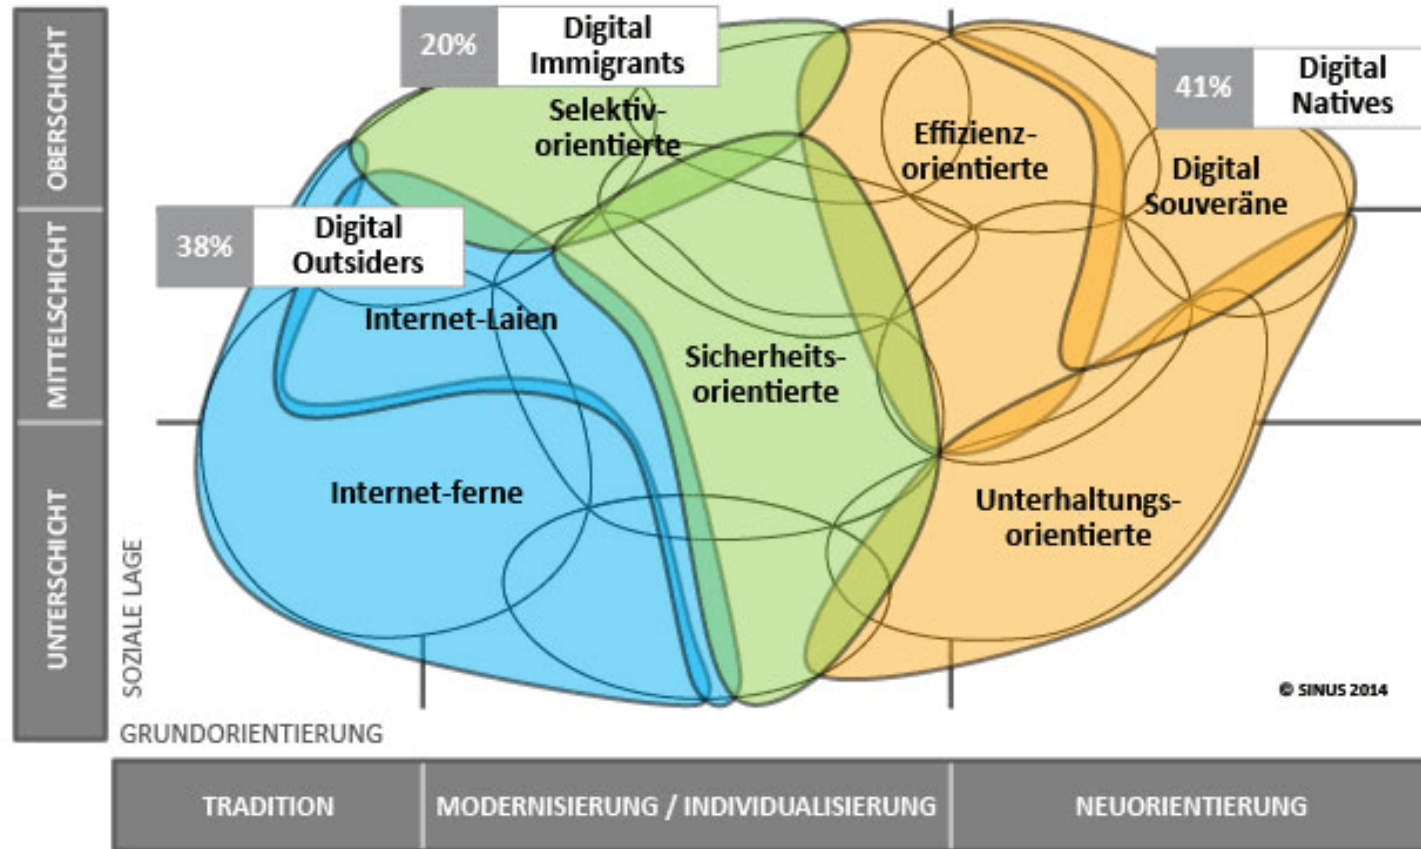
OBERSCHICHT
MITTELSCHICHT
UNTERSCHICHT

20% Digital Immigrants

41% Digital Natives

38% Digital Outsiders

Selektiv-orientierte

Effizienz-orientierte

Digital Souveräne

Internet-Laien

Sicherheits-orientierte

Internet-ferne

Unterhaltungs-orientierte

© SINUS 2014

SOZIALE LAGE

GRUNDORIENTIERUNG

TRADITION
MODERNISIERUNG / INDIVIDUALISIERUNG
NEUORIENTIERUNG